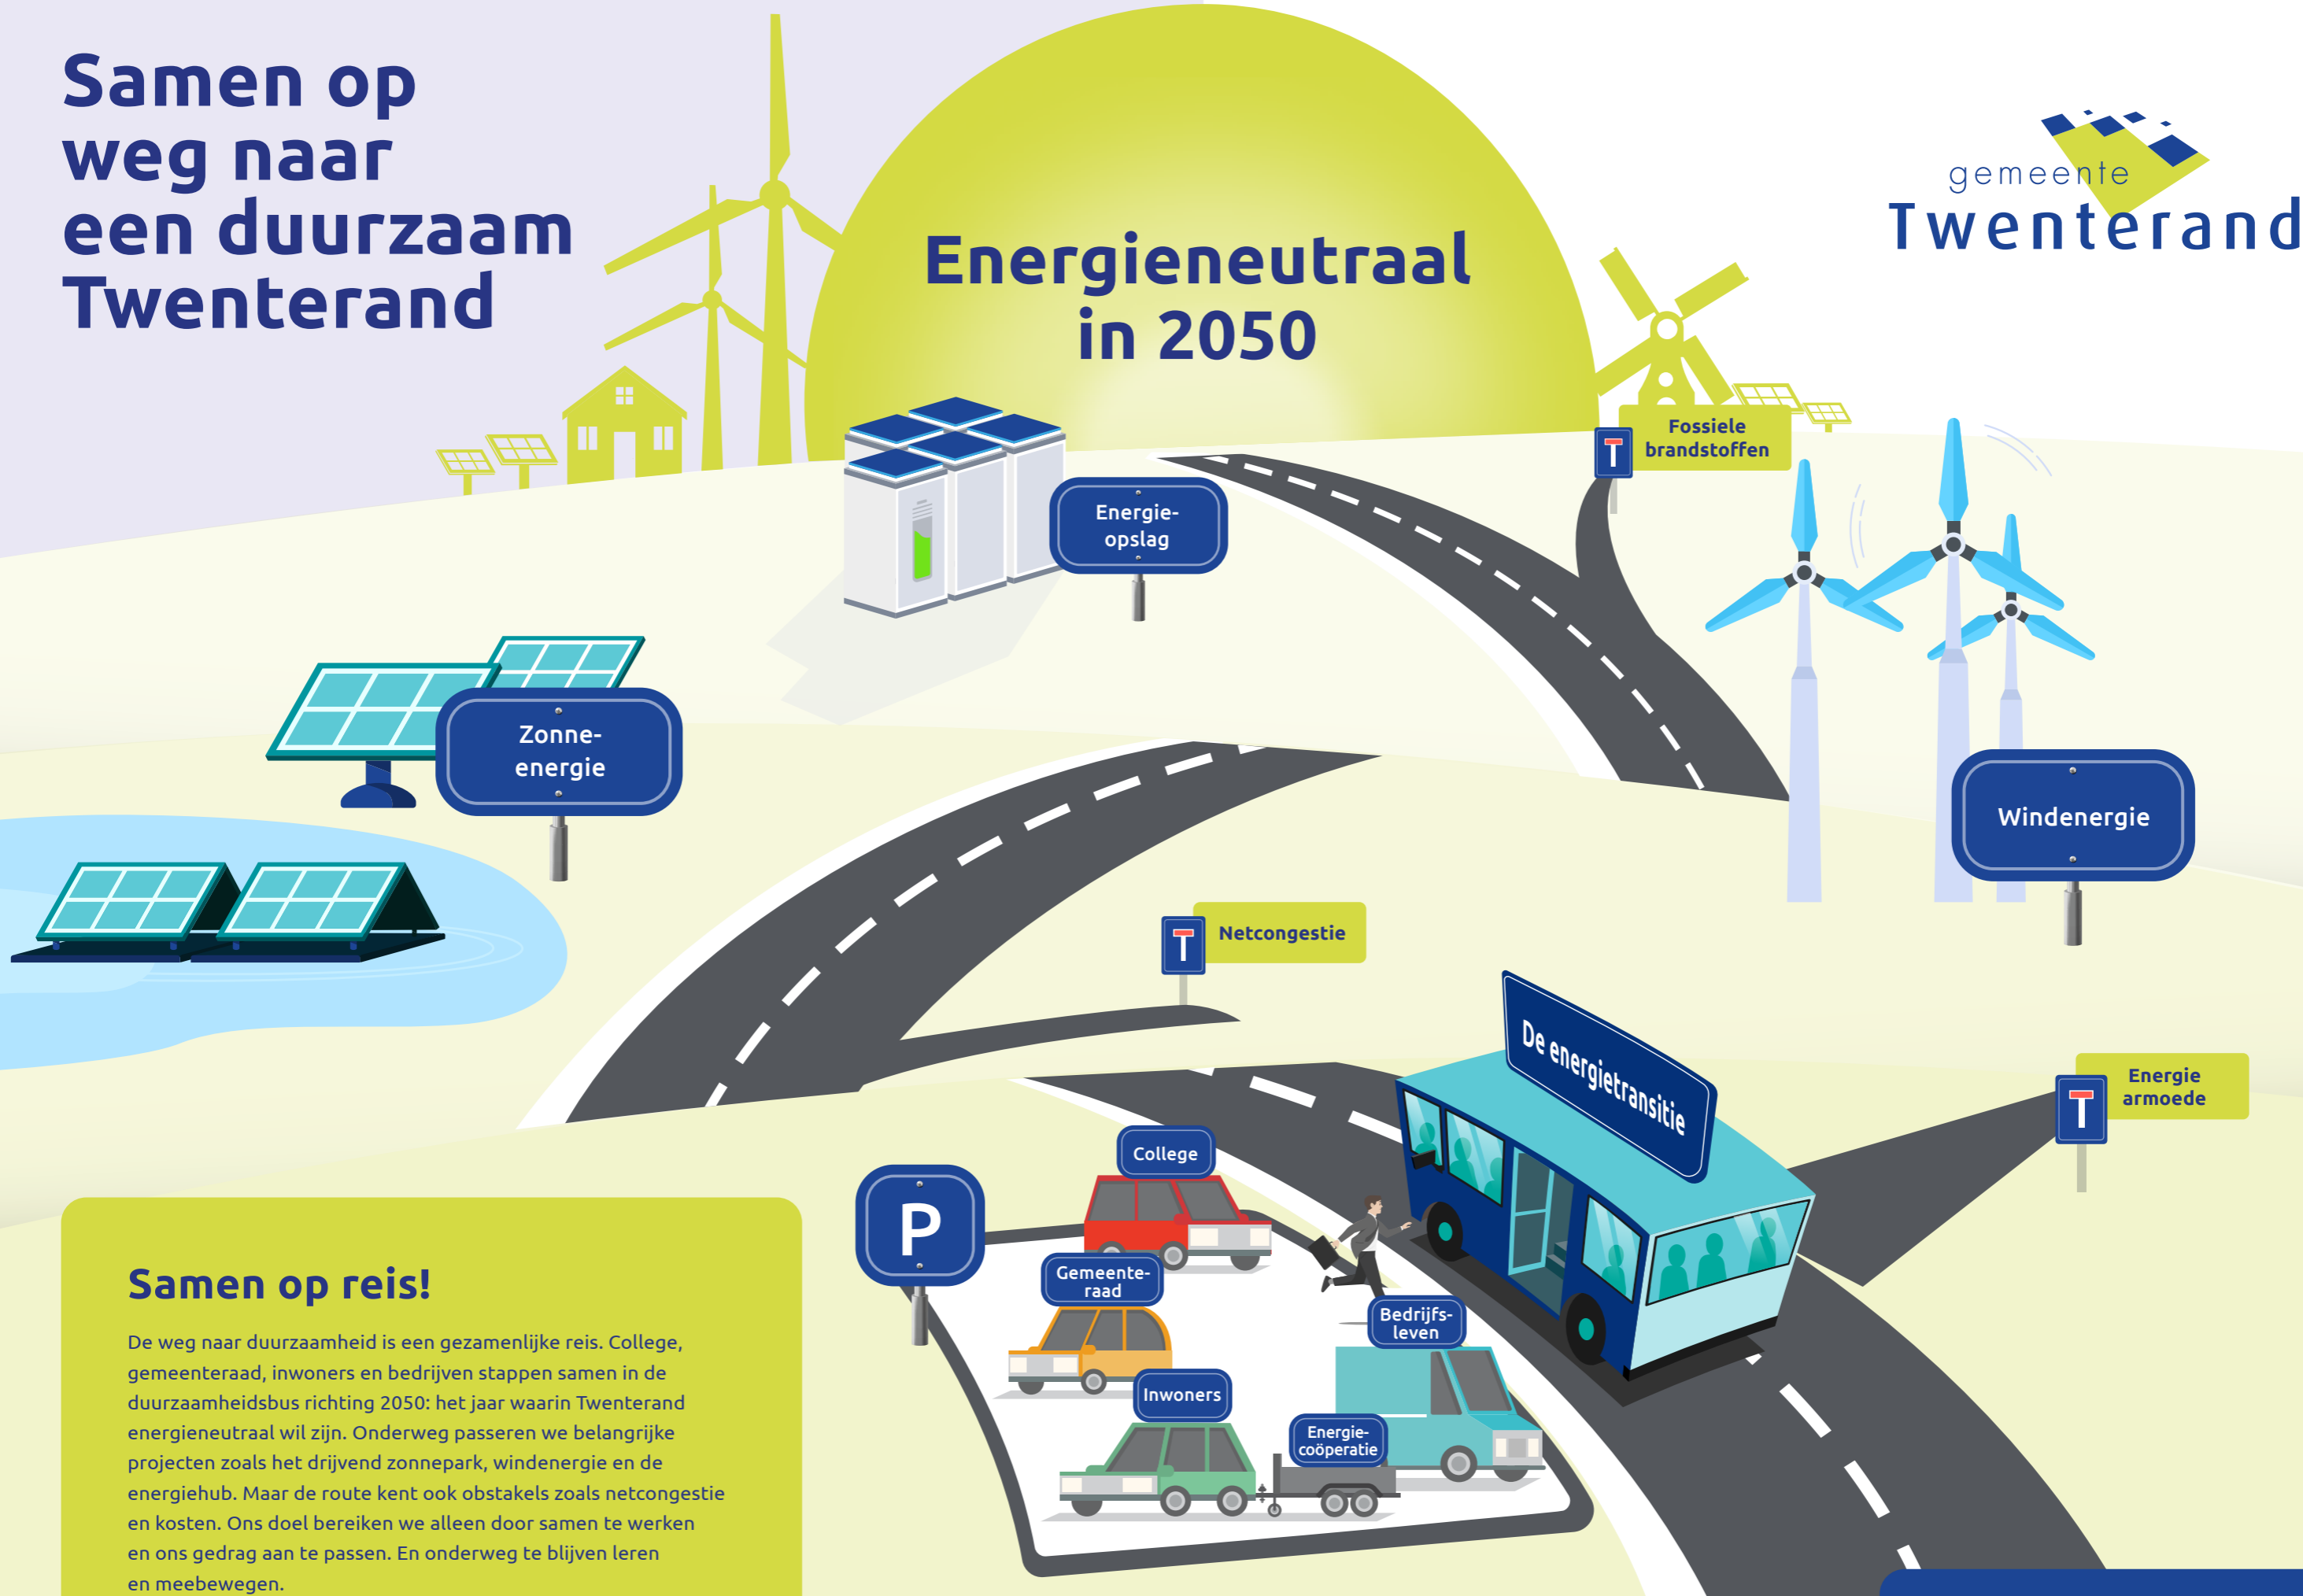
Samen op weg naar een duurzaam Twenterand

Energieneutraal in 2050

gemeente Twenterand

Fossiele brandstoffen

Energie-opslag

Zonne-energie

Windenergie

Netcongestie

De energietransitie

Energie armoede

College

P

Gemeente-raad

Bedrijfs-leven

Inwoners

Energie-coöperatie

Samen op reis!

De weg naar duurzaamheid is een gezamenlijke reis. College, gemeenteraad, inwoners en bedrijven stappen samen in de duurzaamheidsbus richting 2050: het jaar waarin Twenterand energieneutraal wil zijn. Onderweg passeren we belangrijke projecten zoals het drijvend zonnepark, windenergie en de energiehub. Maar de route kent ook obstakels zoals netcongestie en kosten. Ons doel bereiken we alleen door samen te werken en ons gedrag aan te passen. En onderweg te blijven leren en meebewegen.